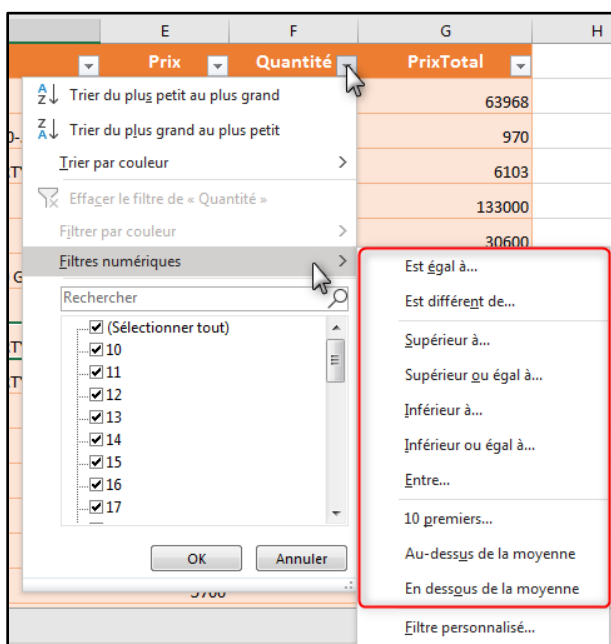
E F G H

Prix Quantité PrixTotal

Trier du plus petit au plus grand
Trier du plus grand au plus petit
Trier par couleur
Effacer le filtre de « Quantité »
Filtrer par couleur
Filtres numériques

Rechercher

(Sélectionner tout)
10
11
12
13
14
15
16
17

OK Annuler

63968
970
6103
133000
30600
3700

Est égal à...
Est différent de...
Supérieur à...
Supérieur ou égal à...
Inférieur à...
Inférieur ou égal à...
Entre...
10 premiers...
Au-dessus de la moyenne
En dessous de la moyenne
Filtre personnalisé...